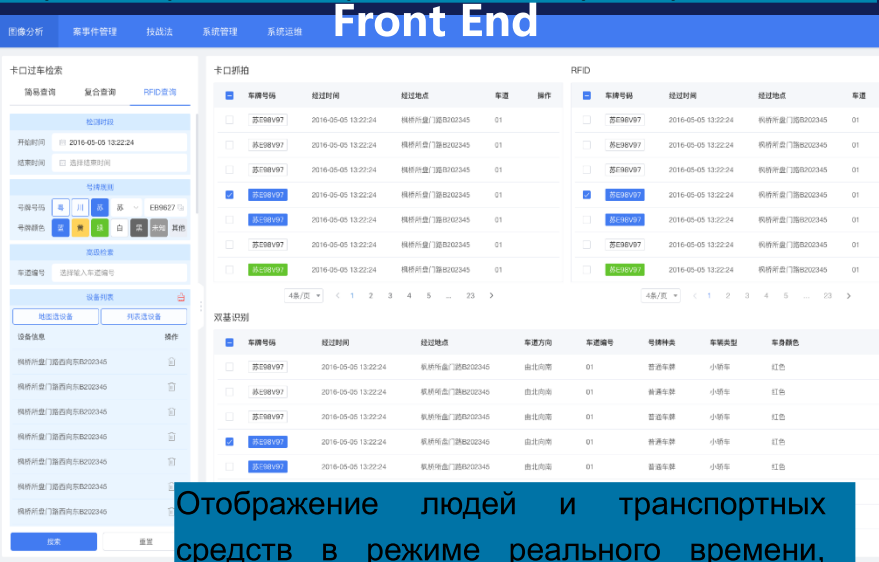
图像分析 案事件管理 技战法 系统管理 系统运维

Front End

卡口过车检索

简易查询 复合查询 RFID查询

检测时段

开始时间 2016-05-05 13:22:24

结束时间 选择结束时间

号牌限制

号牌号码 粤 川 苏 苏 EB9627

号牌颜色 蓝 黄 绿 白 黑 未知 其他

高级检索

车道编号 选择输入车道编号

设备列表

地图选设备 列表选设备

设备信息 操作

枫桥所盘门路西向东B202345

枫桥所盘门路西向东B202345

枫桥所盘门路西向东B202345

枫桥所盘门路西向东B202345

枫桥所盘门路西向东B202345

枫桥所盘门路西向东B202345

枫桥所盘门路西向东B202345

搜索 重置

卡口抓拍

| | 车牌号码 | 经过时间 | 经过地点 | 车道 | 操作 |
|---|---|---|---|---|---|
| | 苏E98V97 | 2016-05-05 13:22:24 | 枫桥所盘门路B202345 | 01 | |
| | 苏E98V97 | 2016-05-05 13:22:24 | 枫桥所盘门路B202345 | 01 | |
| | 苏E98V97 | 2016-05-05 13:22:24 | 枫桥所盘门路B202345 | 01 | |
| | 苏E98V97 | 2016-05-05 13:22:24 | 枫桥所盘门路B202345 | 01 | |
| | 苏E98V97 | 2016-05-05 13:22:24 | 枫桥所盘门路B202345 | 01 | |
| | 苏E98V97 | 2016-05-05 13:22:24 | 枫桥所盘门路B202345 | 01 | |
| | 苏E98V97 | 2016-05-05 13:22:24 | 枫桥所盘门路B202345 | 01 | |

4条/页 < 1 2 3 4 5 ... 23 >

RFID

| | 车牌号码 | 经过时间 | 经过地点 | 车道 |
|---|---|---|---|---|
| | 苏E98V97 | 2016-05-05 13:22:24 | 枫桥所盘门路B202345 | 01 |
| | 苏E98V97 | 2016-05-05 13:22:24 | 枫桥所盘门路B202345 | 01 |
| | 苏E98V97 | 2016-05-05 13:22:24 | 枫桥所盘门路B202345 | 01 |
| | 苏E98V97 | 2016-05-05 13:22:24 | 枫桥所盘门路B202345 | 01 |
| | 苏E98V97 | 2016-05-05 13:22:24 | 枫桥所盘门路B202345 | 01 |
| | 苏E98V97 | 2016-05-05 13:22:24 | 枫桥所盘门路B202345 | 01 |
| | 苏E98V97 | 2016-05-05 13:22:24 | 枫桥所盘门路B202345 | 01 |

4条/页 < 1 2 3 4 5 ... 23 >

双基识别

| | 车牌号码 | 经过时间 | 经过地点 | 车道方向 | 车道编号 | 号牌种类 | 车辆类型 | 车身颜色 |
|---|---|---|---|---|---|---|---|---|
| | 苏E98V97 | 2016-05-05 13:22:24 | 枫桥所盘门路B202345 | 由北向南 | 01 | 普通车牌 | 小轿车 | 红色 |
| | 苏E98V97 | 2016-05-05 13:22:24 | 枫桥所盘门路B202345 | 由北向南 | 01 | 普通车牌 | 小轿车 | 红色 |
| | 苏E98V97 | 2016-05-05 13:22:24 | 枫桥所盘门路B202345 | 由北向南 | 01 | 普通车牌 | 小轿车 | 红色 |
| | 苏E98V97 | 2016-05-05 13:22:24 | 枫桥所盘门路B202345 | 由北向南 | 01 | 普通车牌 | 小轿车 | 红色 |
| | 苏E98V97 | 2016-05-05 13:22:24 | 枫桥所盘门路B202345 | 由北向南 | 01 | 普通车牌 | 小轿车 | 红色 |

Отображение людей и транспортных средств в режиме реального времени,